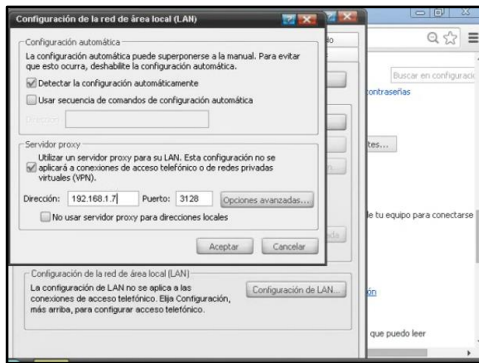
Configuración de la red de área local (LAN)

Configuración automática

La configuración automática puede superponerse a la manual. Para evitar que esto ocurra, deshabilite la configuración automática.

Detectar la configuración automáticamente

Usar secuencia de comandos de configuración automática

Dirección:

Servidor proxy

Utilizar un servidor proxy para su LAN. Esta configuración no se aplicará a conexiones de acceso telefónico o de redes privadas virtuales (VPN).

Dirección: 192.168.1.7 Puerto: 3128 Opciones avanzadas...

No usar servidor proxy para direcciones locales

Aceptar Cancelar

Configuración de la red de área local (LAN)

La configuración de LAN no se aplica a las conexiones de acceso telefónico. Elija Configuración, más arriba, para configurar acceso telefónico.

Configuración de LAN...

Buscar en configuraci

contraseñas

tes...

le tu equipo para conectarse

ón

que puedo leer